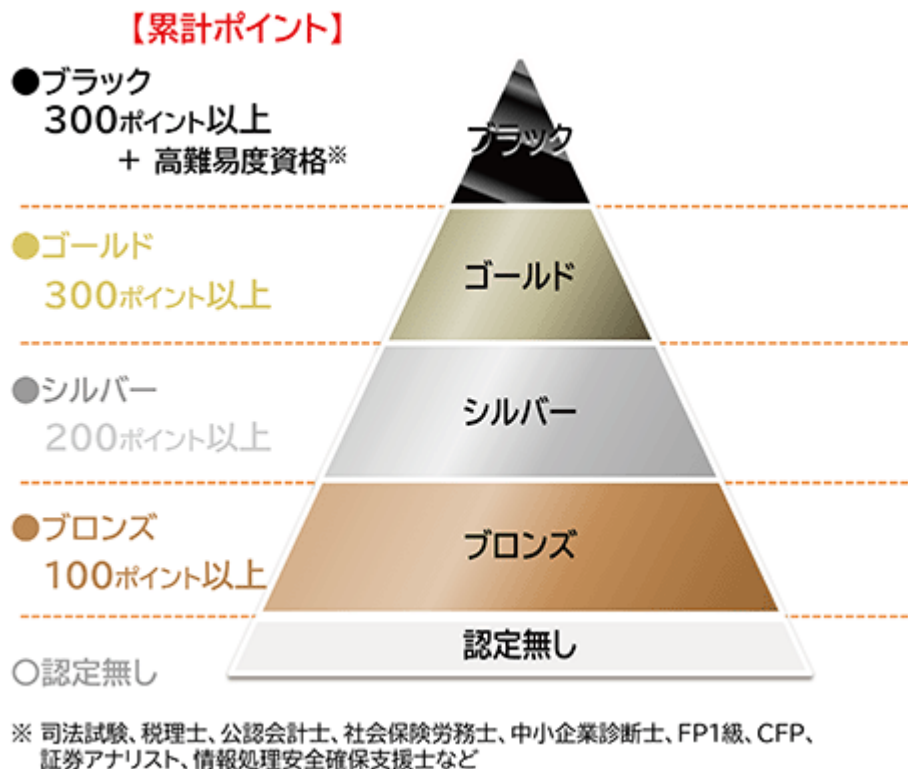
【累計ポイント】

●ブラック
300ポイント以上
＋ 高難易度資格※

ブラック

●ゴールド
300ポイント以上

ゴールド

●シルバー
200ポイント以上

シルバー

●ブロンズ
100ポイント以上

ブロンズ

○認定無し

認定無し

※ 司法試験、税理士、公認会計士、社会保険労務士、中小企業診断士、FP1級、CFP、証券アナリスト、情報処理安全確保支援士など